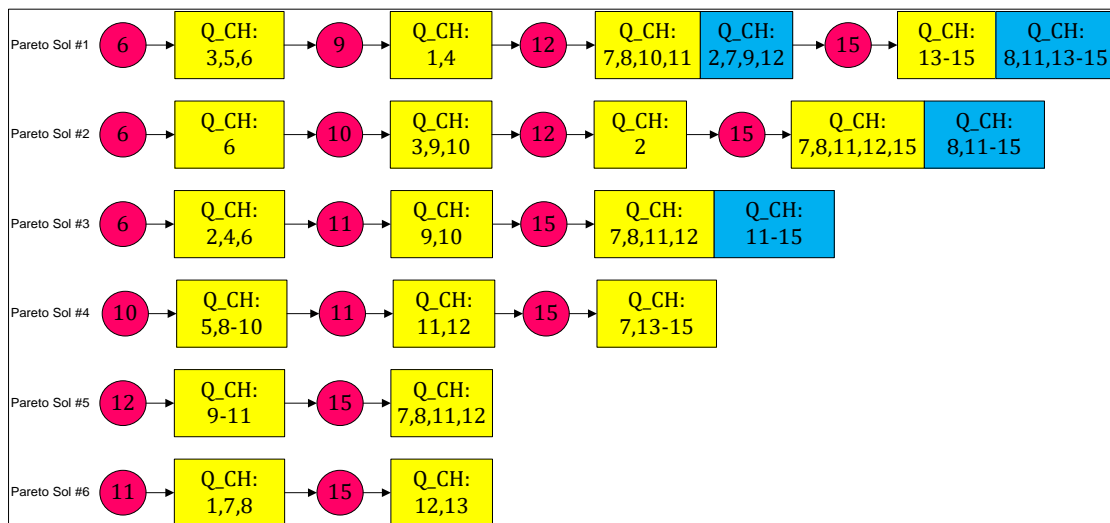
Pareto Sol #1 6 Q_CH: 3,5,6 9 Q_CH: 1,4 12 Q_CH: 7,8,10,11 Q_CH: 2,7,9,12 15 Q_CH: 13-15 Q_CH: 8,11,13-15

Pareto Sol #2 6 Q_CH: 6 10 Q_CH: 3,9,10 12 Q_CH: 2 15 Q_CH: 7,8,11,12,15 Q_CH: 8,11-15

Pareto Sol #3 6 Q_CH: 2,4,6 11 Q_CH: 9,10 15 Q_CH: 7,8,11,12 Q_CH: 11-15

Pareto Sol #4 10 Q_CH: 5,8-10 11 Q_CH: 11,12 15 Q_CH: 7,13-15

Pareto Sol #5 12 Q_CH: 9-11 15 Q_CH: 7,8,11,12

Pareto Sol #6 11 Q_CH: 1,7,8 15 Q_CH: 12,13